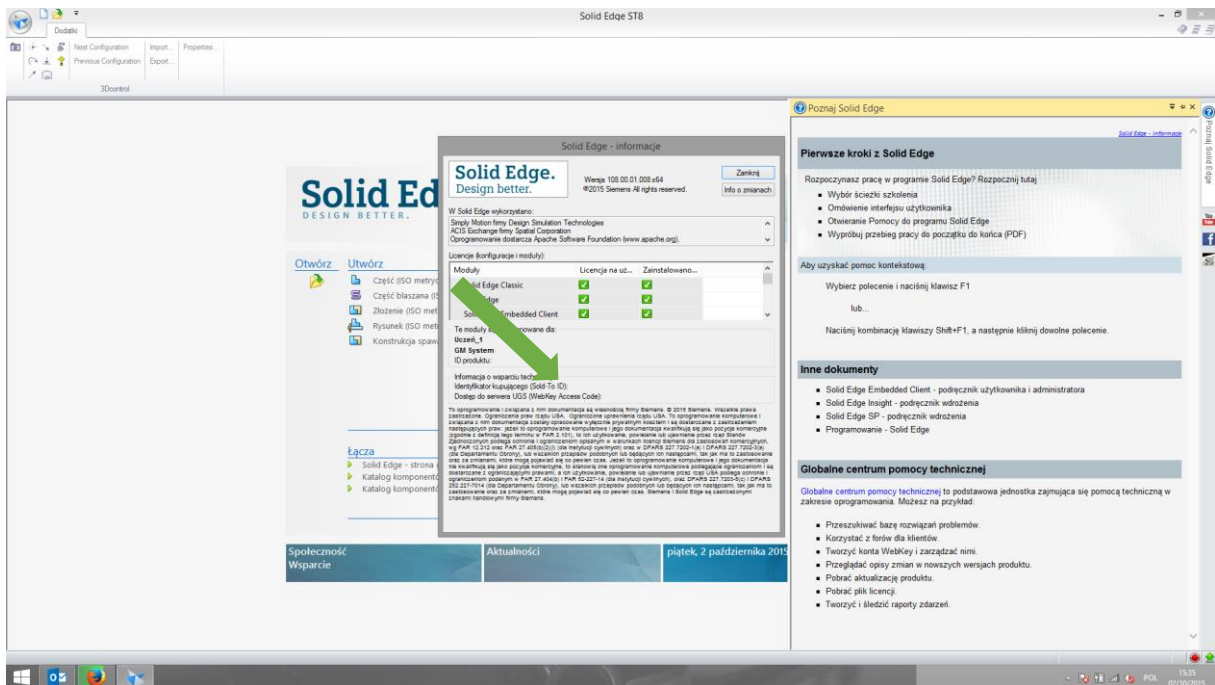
Dodatki

Next Configuration
Previous Configuration
Import...
Export...
Properties...
3Dcontrol

Solid Edge ST8

Solid Ed
DESIGN BETTER.

Otwórz Utwórz
Część (ISO metry
Część blaszana (IS
Złożenie (ISO met
Rysunek (ISO met
Konstrukcja spaw

Łącza
Solid Edge - strona
Katalog komponentó
Katalog komponentó

Społeczność
Wsparcie
Aktualności
piątek, 2 października 2015

Solid Edge - informacje

Solid Edge.
Design better.
Wersja 108.00.01.008 x64
©2015 Siemens All rights reserved.
Zamknij
Info o zmianach

W Solid Edge wykorzystano:
Simply Motion firmy Design Simulation Technologies
ACIS Exchange firmy Spatial Corporation
Oprogramowanie dostarcza Apache Software Foundation (www.apache.org).

Licencje (konfiguracje i moduły):

| Moduły | Licencja na uż... | Zainstalowano... |
|---|---|---|
| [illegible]id Edge Classic | ✓ | ✓ |
| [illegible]dge | ✓ | ✓ |
| So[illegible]mbedded Client | ✓ | ✓ |

Te moduły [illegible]owane dla:
Uczeń_1
GM System
ID produktu:

Informacja o wsparciu tech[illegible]
Identyfikator kupującego (Sold-To ID):
Dostęp do serwera UGS (WebKey Access Code):

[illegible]

Poznaj Solid Edge

Solid Edge - informacje

Pierwsze kroki z Solid Edge

Rozpoczynasz pracę w programie Solid Edge? Rozpocznij tutaj
• Wybór ścieżki szkolenia
• Omówienie interfejsu użytkownika
• Otwieranie Pomocy do programu Solid Edge
• Wypróbuj przebieg pracy do początku do końca (PDF)

Aby uzyskać pomoc kontekstową:
Wybierz polecenie i naciśnij klawisz F1
lub...
Naciśnij kombinację klawiszy Shift+F1, a następnie kliknij dowolne polecenie.

Inne dokumenty
• Solid Edge Embedded Client - podręcznik użytkownika i administratora
• Solid Edge Insight - podręcznik wdrożenia
• Solid Edge SP - podręcznik wdrożenia
• Programowanie - Solid Edge

Globalne centrum pomocy technicznej
Globalne centrum pomocy technicznej to podstawowa jednostka zajmująca się pomocą techniczną w zakresie oprogramowania. Możesz na przykład:
• Przeszukiwać bazę rozwiązań problemów.
• Korzystać z forów dla klientów.
• Tworzyć konta WebKey i zarządzać nimi.
• Przeglądać opisy zmian w nowszych wersjach produktu.
• Pobrać aktualizację produktu.
• Pobrać plik licencji.
• Tworzyć i śledzić raporty zdarzeń.

Poznaj Solid Edge

POL 15:35 02/10/2015